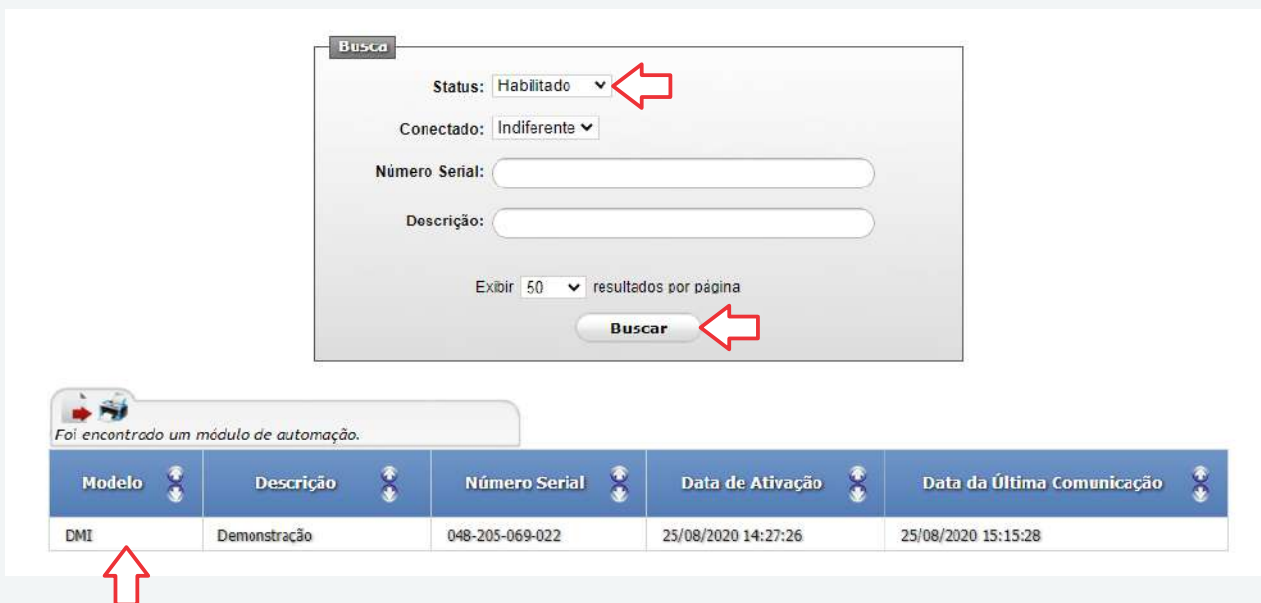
Busca

Status: Habilitado

Conectado: Indiferente

Número Serial:

Descrição:

Exibir 50 resultados por página

Buscar

Foi encontrado um módulo de automação.

| Modelo | Descrição | Número Serial | Data de Ativação | Data da Última Comunicação |
|---|---|---|---|---|
| DMI | Demonstração | 048-205-069-022 | 25/08/2020 14:27:26 | 25/08/2020 15:15:28 |